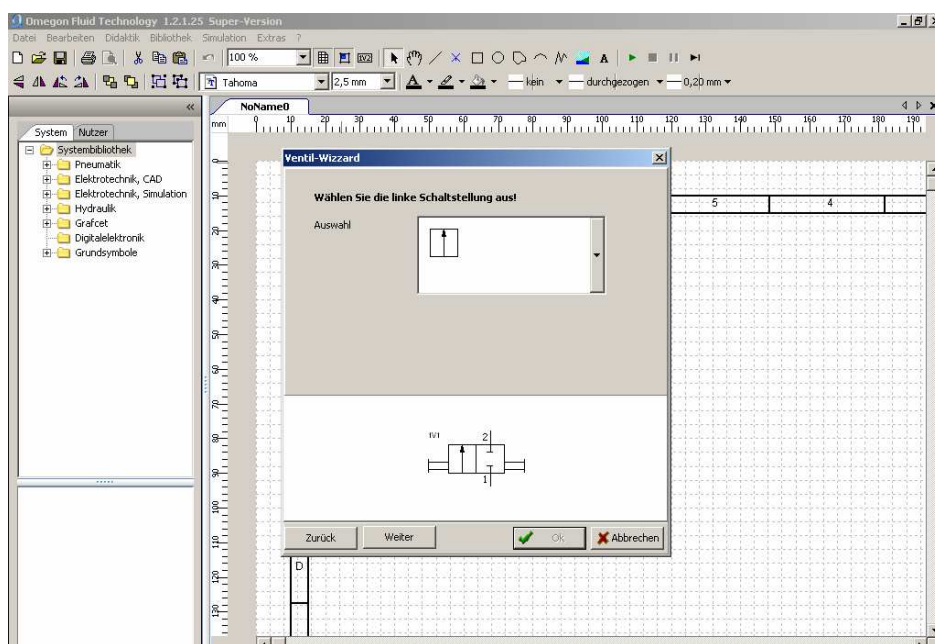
Omegon Fluid Technology 1.2.1.25 Super-Version

Datei Bearbeiten Didaktik Bibliothek Simulation Extras ?

100 %

Tahoma 2,5 mm kein durchgezogen 0,20 mm

System Nutzer

Systembibliothek
Pneumatik
Elektrotechnik, CAD
Elektrotechnik, Simulation
Hydraulik
Grafcet
Digitalelektronik
Grundsymbole

NoName0

mm 0 10 20 30 40 50 60 70 80 90 100 110 120 130 140 150 160 170 180 190

Ventil-Wizzard

Wählen Sie die linke Schaltstellung aus!

Auswahl

5 4

1V1 2 1

Zurück Weiter Ok Abbrechen

D

0 10 20 30 40 50 60 70 80 90 100 110 120 130